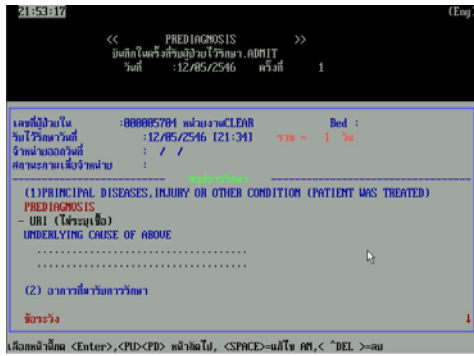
21:53:17 (Eng)

<< PREDIAGNOSIS >>
บันทึกโรคครั้งที่รับผู้ป่วยไว้รักษา.ADMIT
วันที่ :12/05/2546 ครั้งที่ 1

เลขที่ผู้ป่วยใน :000005784 หน่วยงานCLEAR Bed :
รับไว้รักษาวันที่ :12/05/2546 [21:34] รวม = 1 วัน
จำหน่ายออกวันที่ : / /
สถานะภาพเมื่อจำหน่าย :

(1)PRINCIPAL DISEASES,INJURY OR OTHER CONDITION (PATIENT WAS TREATED)
PREDIAGNOSIS
- URI (ไข้ระบุเชื้อ)
UNDERLYING CAUSE OF ABOVE
........................................
........................................

(2) อาการที่มารับการรักษา

ข้อระวัง

เลือกหน้าฟิลด <Enter>,<PU><PD> หน้าต่อไป, <SPACE>=แก้ไข AM,< ^DEL >=ลบ